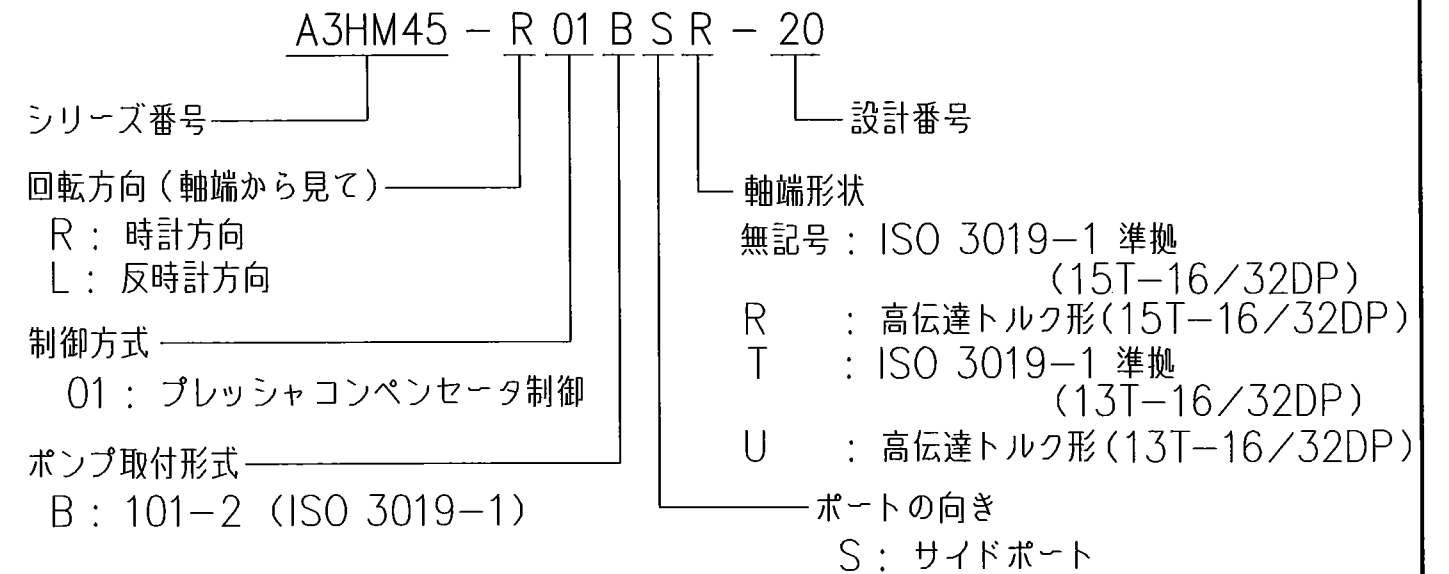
A3HM45 – R 01 B S R – 20

設計番号

シリーズ番号

回転方向（軸端から見て）
R：時計方向
L：反時計方向

軸端形状
無記号：ISO 3019–1 準拠（15T–16／32DP）
R　：高伝達トルク形（15T–16／32DP）
T　：ISO 3019–1 準拠（13T–16／32DP）
U　：高伝達トルク形（13T–16／32DP）

制御方式
01：プレッシャコンペンセータ制御

ポンプ取付形式
B：101–2（ISO 3019–1）

ポートの向き
S：サイドポート